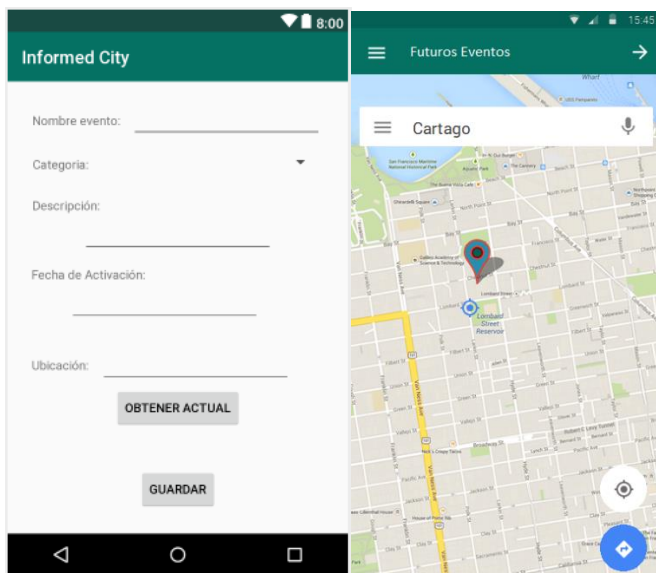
8:00

Informed City

Nombre evento:

Categoria:

Descripción:

Fecha de Activación:

Ubicación:

OBTENER ACTUAL

GUARDAR

15:45

Futuros Eventos

Cartago

Lombard Street Reservoir

Broadway St

Van Ness Ave